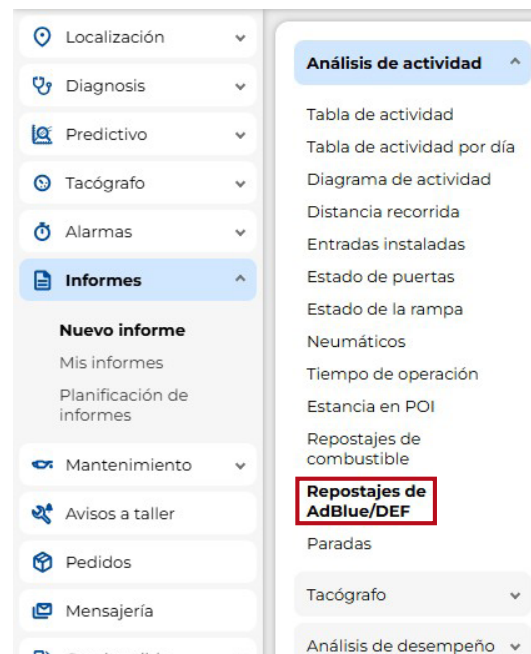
Localización
Diagnosis
Predictivo
Tacógrafo
Alarmas
Informes

Nuevo informe
Mis informes
Planificación de informes

Mantenimiento
Avisos a taller
Pedidos
Mensajería
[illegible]

Análisis de actividad

Tabla de actividad
Tabla de actividad por día
Diagrama de actividad
Distancia recorrida
Entradas instaladas
Estado de puertas
Estado de la rampa
Neumáticos
Tiempo de operación
Estancia en POI
Repostajes de combustible
Repostajes de AdBlue/DEF
Paradas

Tacógrafo
Análisis de desempeño